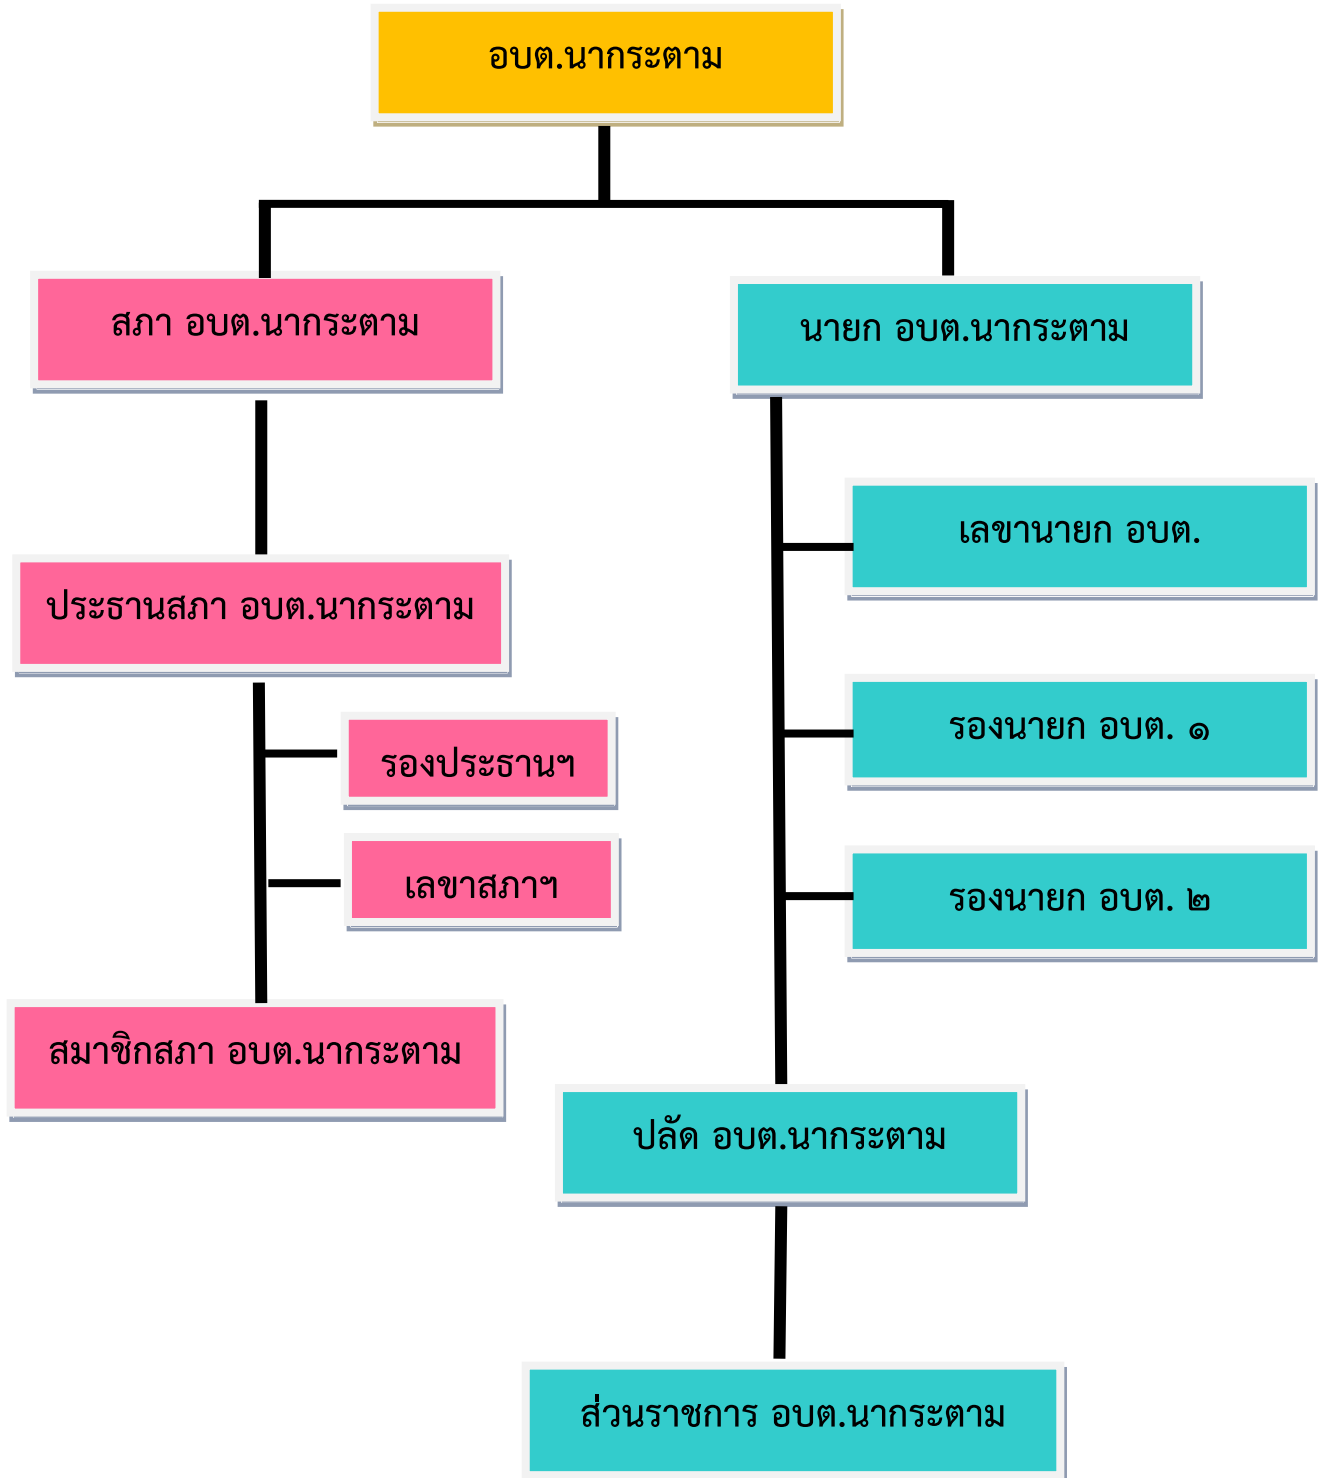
อบต.นากระตาม

สภา อบต.นากระตาม

นายก อบต.นากระตาม

ประธานสภา อบต.นากระตาม

รองประธานฯ

เลขาสภาฯ

สมาชิกสภา อบต.นากระตาม

เลขานายก อบต.

รองนายก อบต. ๑

รองนายก อบต. ๒

ปลัด อบต.นากระตาม

ส่วนราชการ อบต.นากระตาม